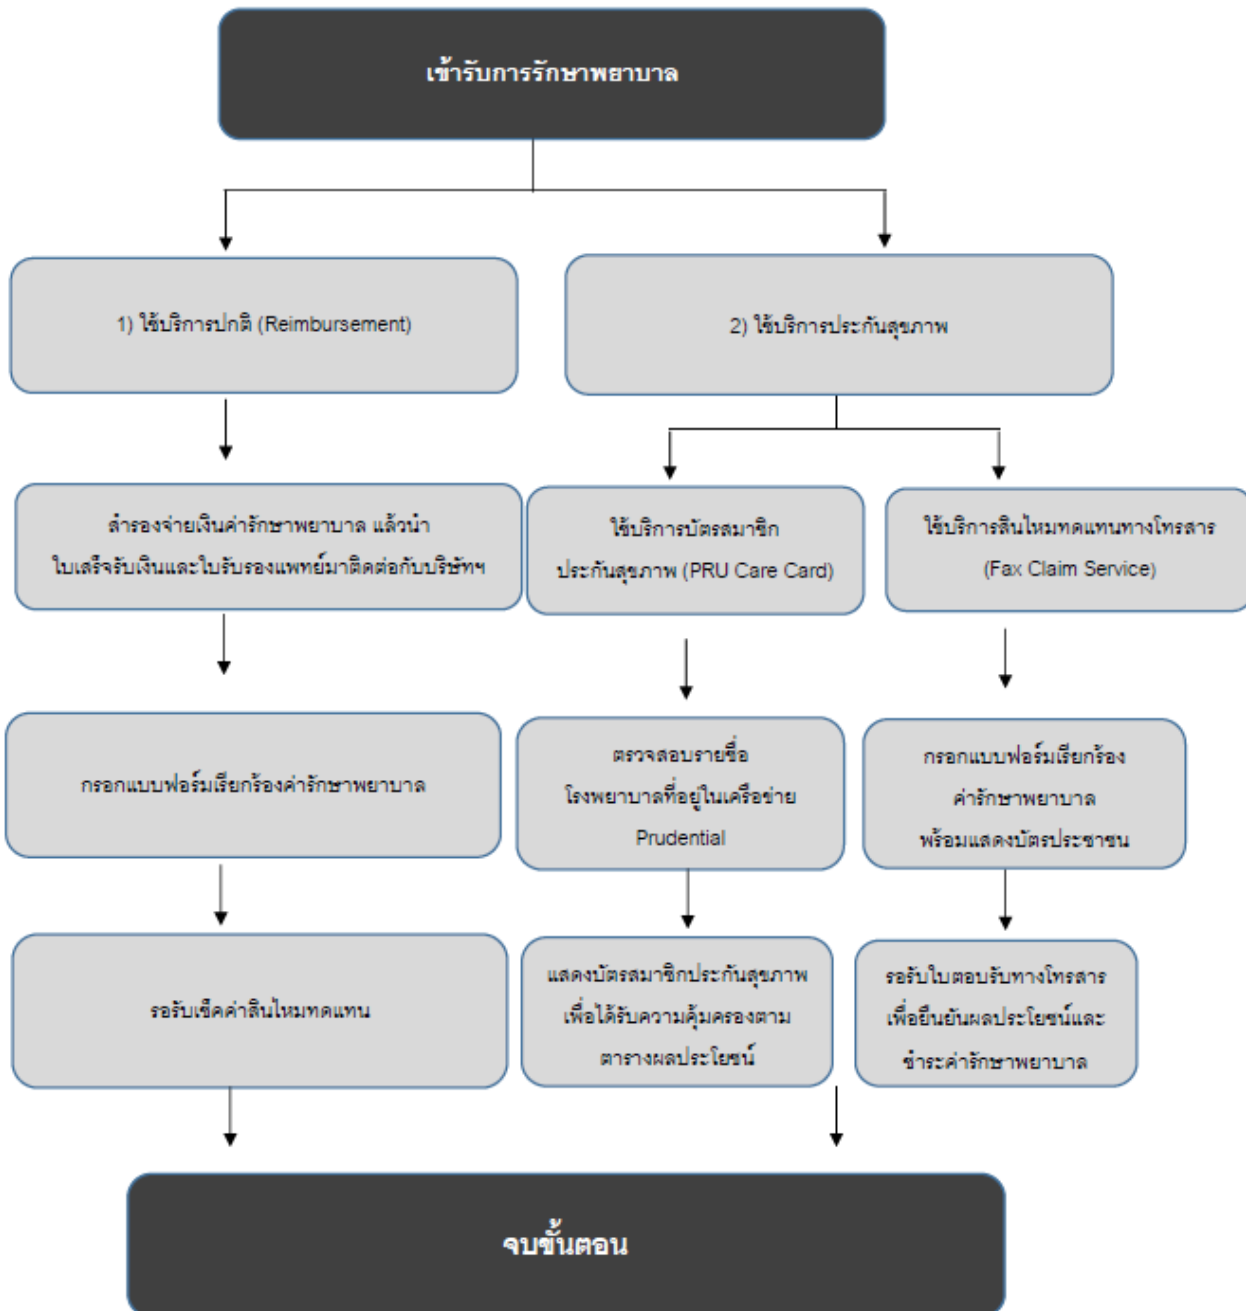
เข้ารับการรักษาพยาบาล

1) ใช้บริการปกติ (Reimbursement)

2) ใช้บริการประกันสุขภาพ

สำรองจ่ายเงินค่ารักษาพยาบาล แล้วนำใบเสร็จรับเงินและใบรับรองแพทย์มาติดต่อกับบริษัทฯ

ใช้บริการบัตรสมาชิกประกันสุขภาพ (PRU Care Card)

ใช้บริการสินไหมทดแทนทางโทรสาร (Fax Claim Service)

กรอกแบบฟอร์มเรียกร้องค่ารักษาพยาบาล

ตรวจสอบรายชื่อโรงพยาบาลที่อยู่ในเครือข่าย Prudential

กรอกแบบฟอร์มเรียกร้องค่ารักษาพยาบาล พร้อมแสดงบัตรประชาชน

รอรับเช็คค่าสินไหมทดแทน

แสดงบัตรสมาชิกประกันสุขภาพเพื่อได้รับความคุ้มครองตามตารางผลประโยชน์

รอรับใบตอบรับทางโทรสารเพื่อยืนยันผลประโยชน์และชำระค่ารักษาพยาบาล

จบขั้นตอน